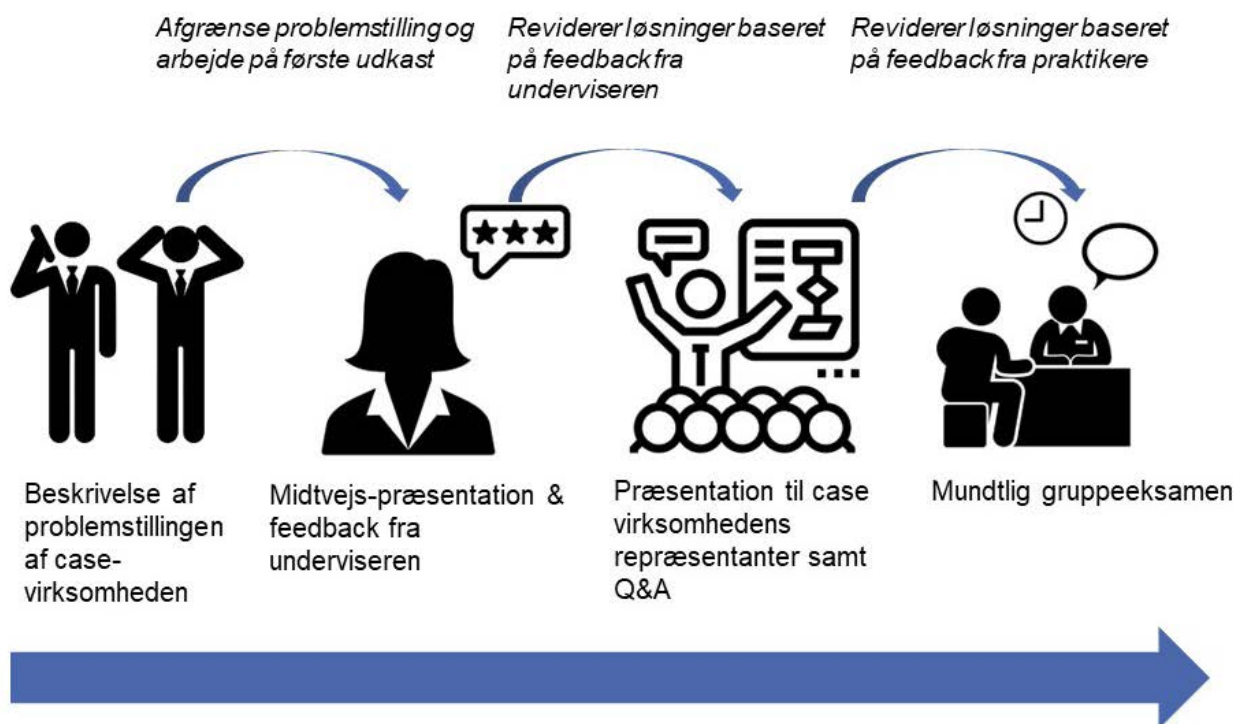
Afgrænse problemstilling og arbejde på første udkast

Reviderer løsninger baseret på feedback fra underviseren

Reviderer løsninger baseret på feedback fra praktikere

Beskrivelse af problemstillingen af case-virksomheden

Midtvejs-præsentation & feedback fra underviseren

Præsentation til case virksomhedens repræsentanter samt Q&A

Mundtlig gruppeeksamen